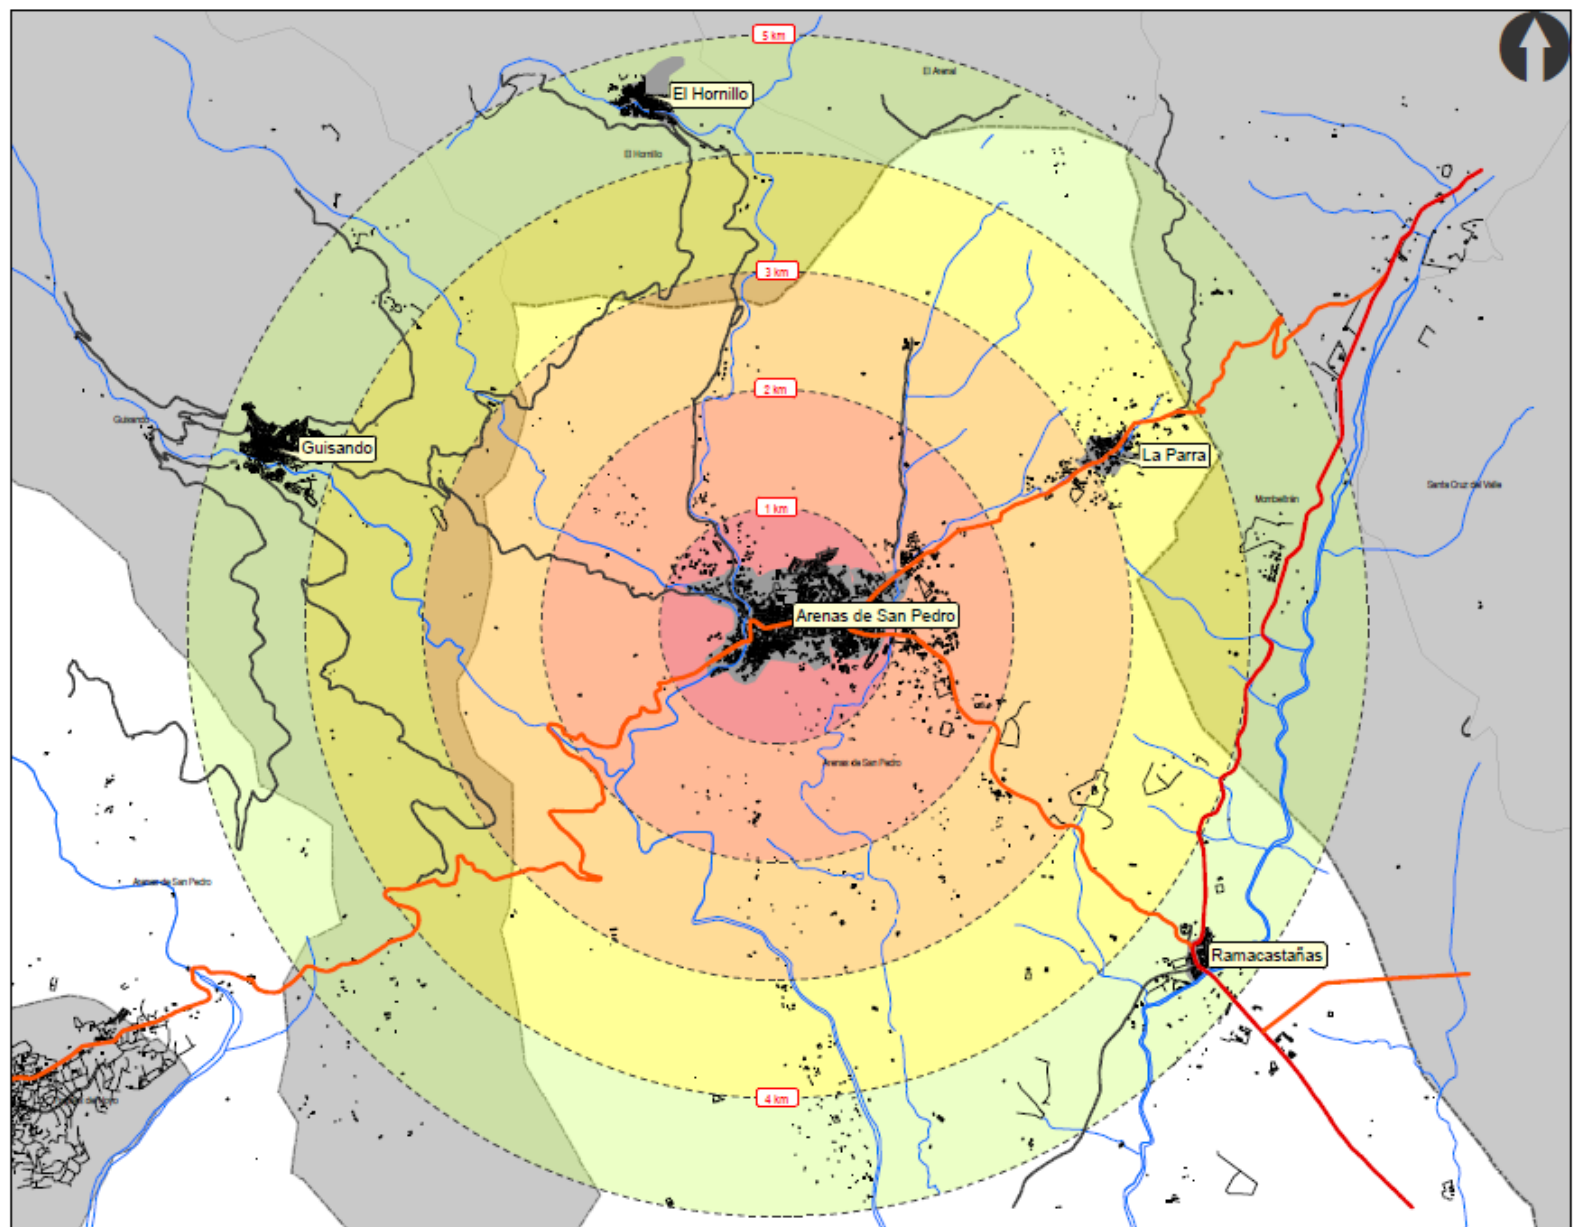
5 km

El Hornillo

El Arenal

El Hornillo

3 km

2 km

Guisando

Guisando

La Parra

1 km

Mombeltrán

Santa Cruz del Valle

Arenas de San Pedro

Arenas de San Pedro

Arenas de San Pedro

Ramacastañas

4 km